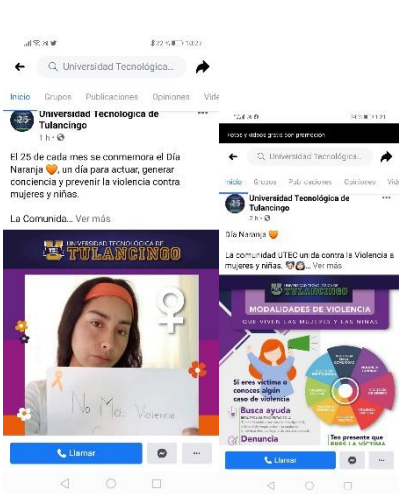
Universidad Tecnológica...

Inicio Grupos Publicaciones Opiniones Vid

Universidad Tecnológica de Tulancingo
1 h · 

El 25 de cada mes se conmemora el Día Naranja 🧡, un día para actuar, generar conciencia y prevenir la violencia contra mujeres y niñas.

La Comunida... Ver más

UNIVERSIDAD TECNOLÓGICA DE TULANCINGO

No Más Violencia

Llamar

Universidad Tecnológica...

Inicio Grupos Publicaciones Opiniones Vid

Universidad Tecnológica de Tulancingo
7 h · 

Día Naranja 🧡

La comunidad UTEC un día contra la Violencia a mujeres y niñas. ... Ver más

MODALIDADES DE VIOLENCIA
QUE VIVEN LAS MUJERES Y LAS NIÑAS

Si eres víctima o conoces algún caso de violencia

Busca ayuda

Denuncia

Ten presente que

Llamar